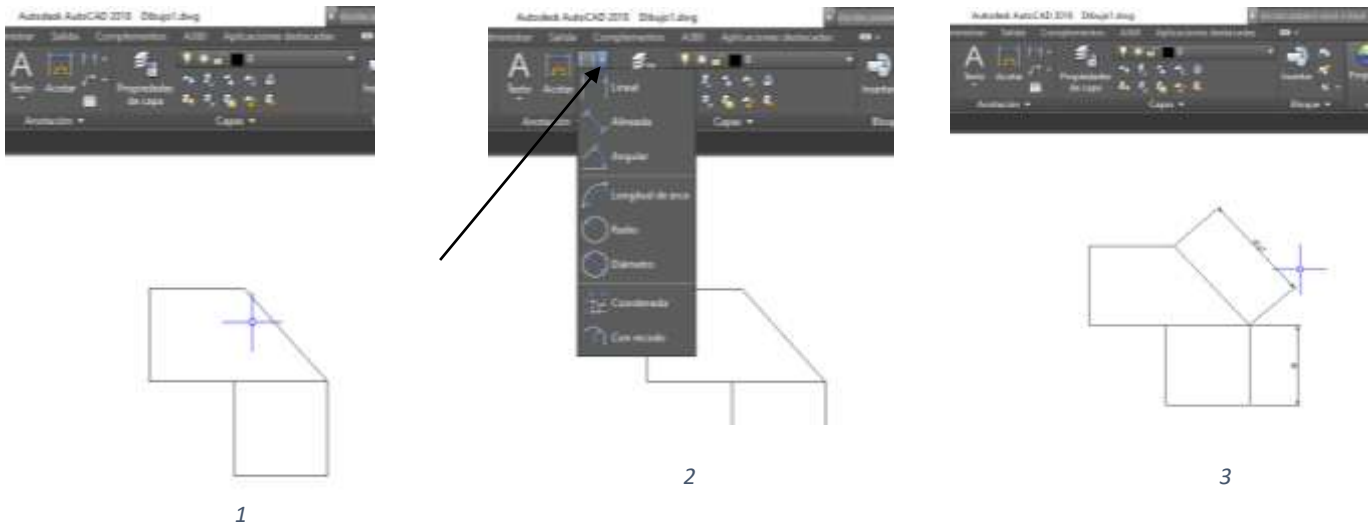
Autodesk AutoCAD 2018 Dibujo1.dwg

Salida Complementos A360

Texto Acotar Propiedades de capa

Anotación Capas

1

Autodesk AutoCAD 2018 Dibujo1.dwg

Salida Complementos A360 Aplicaciones destacadas

Texto Acotar

Anotación Capas Insertar Bloque

Lineal

Alineada

Angular

Longitud de arco

Radio

Diámetro

Coordenada

Con recodo

2

Autodesk AutoCAD 2018 Dibujo1.dwg

Salida Complementos A360 Aplicaciones destacadas

Texto Acotar Propiedades de capa

Anotación Capas Insertar Bloque

3